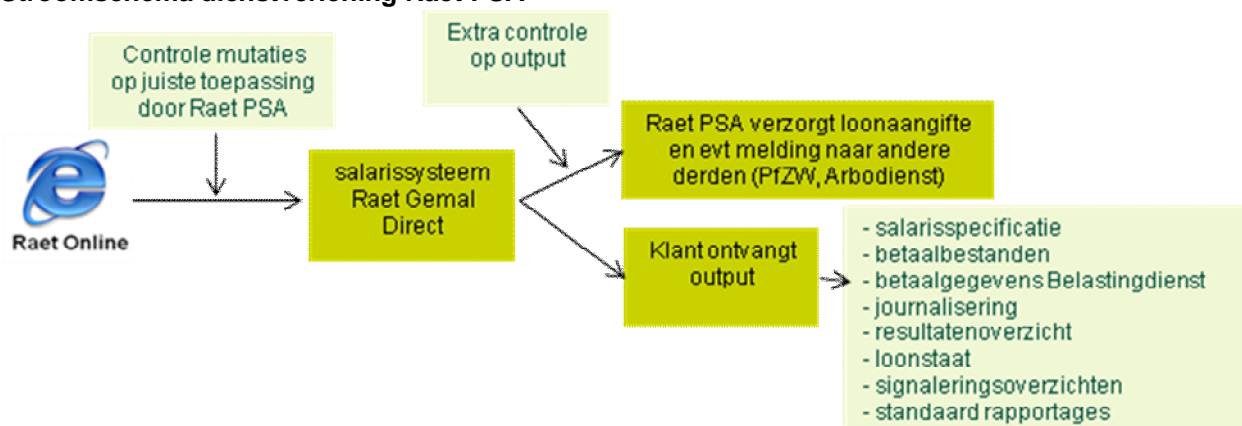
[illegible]

Controle mutaties op juiste toepassing door Raet PSA

Extra controle op output

Raet Online

salarissysteem Raet Gemal Direct

Raet PSA verzorgt loonaangifte en evt melding naar andere derden (PfZW, Arbodienst)

Klant ontvangt output

- salarisspecificatie
- betaalbestanden
- betaalgegevens Belastingdienst
- journalisering
- resultatenoverzicht
- loonstaat
- signaleringsoverzichten
- standaard rapportages